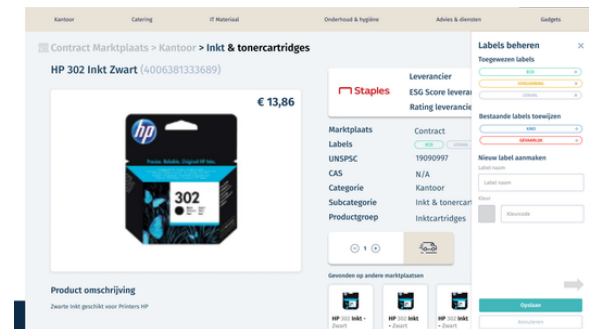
Kantoor Catering IT Materiaal Onderhoud & hygiëne Advies & diensten Gadgets

Contract Marktplaats > Kantoor > Inkt & tonercartridges

HP 302 Inkt Zwart (4006381333689)

€ 13,86

hp

Precise. Reliable. Original HP Inks.

302

Staples

Leverancier

ESG Score leverar

Rating leverancie

Marktplaats Contract

Labels ESG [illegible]

UNSPSC 19090997

CAS N/A

Categorie Kantoor

Subcategorie Inkt & tonercart

Productgroep Inktcartridges

1

Product omschrijving

Zwarte inkt geschikt voor Printers HP

Gevonden op andere marktplaatsen

HP 302 Inkt - Zwart

HP 302 Inkt - Zwart

HP 302 Inkt - Zwart

Labels beheren

Toegewezen labels

ESG

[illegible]

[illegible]

Bestaande labels toewijzen

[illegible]

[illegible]

Nieuw label aanmaken

Label naam

Label naam

Kleur

Kleurcode

Opslaan

Annuleren